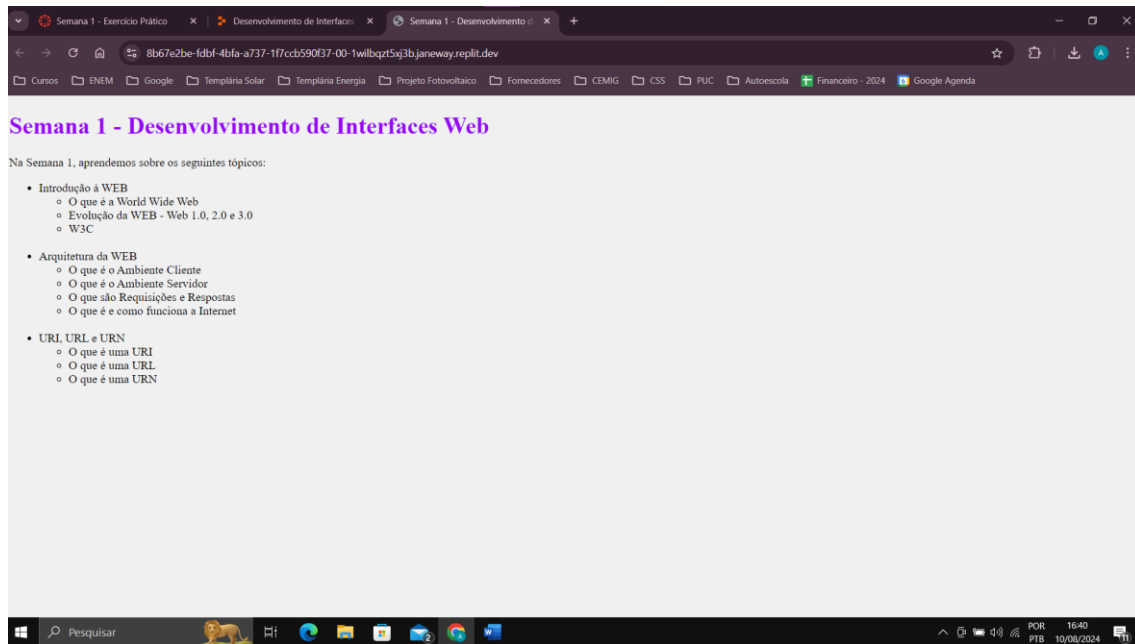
Semana 1 - Exercício Prático ×
Desenvolvimento de Interfaces ×
Semana 1 - Desenvolvimento d ×
+

8b67e2be-fdbf-4bfa-a737-1f7ccb590f37-00-1wilbqzt5xj3b.janeway.replit.dev

Cursos ENEM Google Templária Solar Templária Energia Projeto Fotovoltaico Fornecedores CEMIG CSS PUC Autoescola Financeiro - 2024 Google Agenda

# Semana 1 - Desenvolvimento de Interfaces Web

Na Semana 1, aprendemos sobre os seguintes tópicos:

- Introdução à WEB
  - O que é a World Wide Web
  - Evolução da WEB - Web 1.0, 2.0 e 3.0
  - W3C
- Arquitetura da WEB
  - O que é o Ambiente Cliente
  - O que é o Ambiente Servidor
  - O que são Requisições e Respostas
  - O que é e como funciona a Internet
- URI, URL e URN
  - O que é uma URI
  - O que é uma URL
  - O que é uma URN

Pesquisar
POR PTB 16:40 10/08/2024